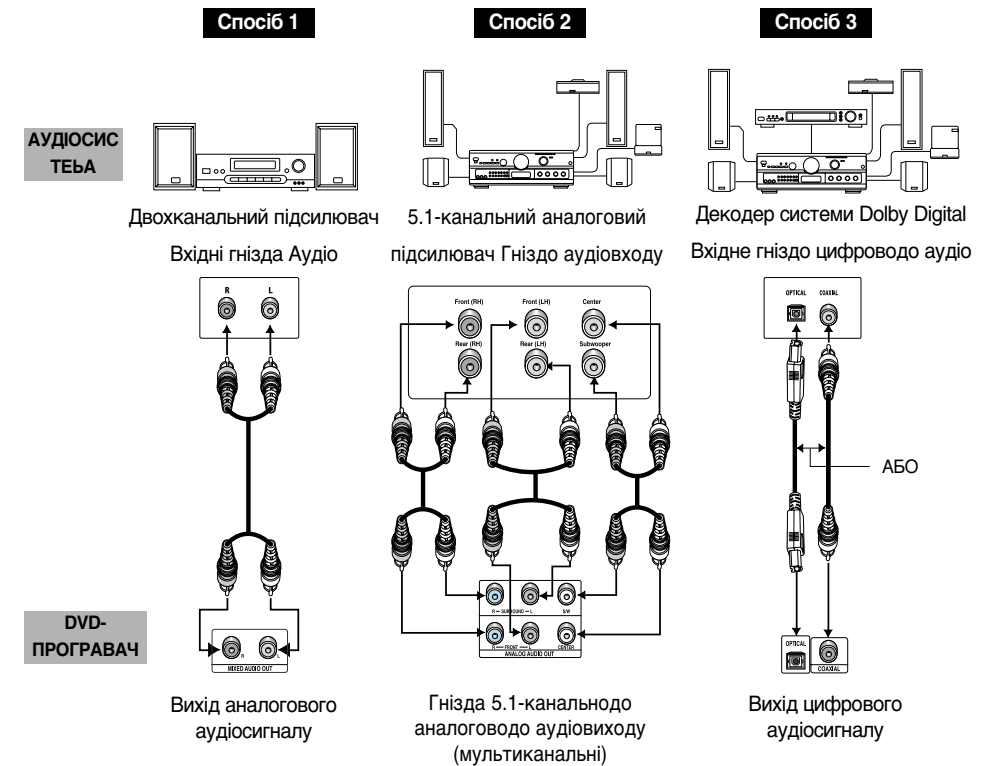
Спосіб 1

Спосіб 2

Спосіб 3

АУДІОСИС ТЕЬА

Двохканальний підсилювач Вхідні гнізда Аудіо

5.1-канальний аналоговий підсилювач Гніздо аудіовходу

Декодер системи Dolby Digital Вхідне гніздо цифроводо аудіо

R L

Front (RH) Front (LH) Center
Rear (RH) Rear (LH) Subwoofer

OPTICAL COAXIAL

АБО

DVD-ПРОГРАВАЧ

R L
MIXED AUDIO OUT

R — SURROUND — L S/W
R — FRONT — L CENTER
ANALOG AUDIO OUT

OPTICAL COAXIAL

Вихід аналогового аудіосигналу

Гнізда 5.1-канальнодо аналоговодо аудіовиходу (мультиканальні)

Вихід цифрового аудіосигналу